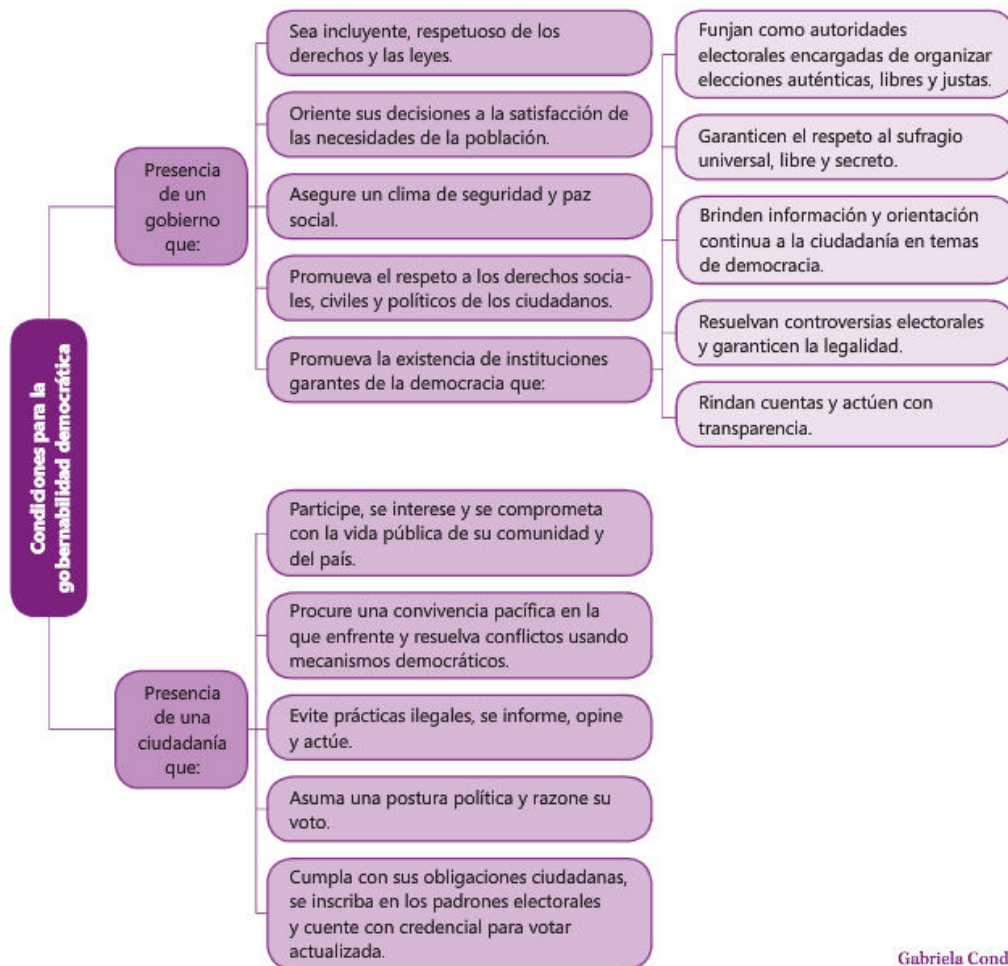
Condiciones para la gobernabilidad democrática

Presencia de un gobierno que:

Sea incluyente, respetuoso de los derechos y las leyes.

Oriente sus decisiones a la satisfacción de las necesidades de la población.

Asegure un clima de seguridad y paz social.

Promueva el respeto a los derechos sociales, civiles y políticos de los ciudadanos.

Promueva la existencia de instituciones garantes de la democracia que:

Funjan como autoridades electorales encargadas de organizar elecciones auténticas, libres y justas.

Garanticen el respeto al sufragio universal, libre y secreto.

Brinden información y orientación continua a la ciudadanía en temas de democracia.

Resuelvan controversias electorales y garanticen la legalidad.

Rindan cuentas y actúen con transparencia.

Presencia de una ciudadanía que:

Participe, se interese y se comprometa con la vida pública de su comunidad y del país.

Procure una convivencia pacífica en la que enfrente y resuelva conflictos usando mecanismos democráticos.

Evite prácticas ilegales, se informe, opine y actúe.

Asuma una postura política y razone su voto.

Cumpla con sus obligaciones ciudadanas, se inscriba en los padrones electorales y cuente con credencial para votar actualizada.

Gabriela Cond